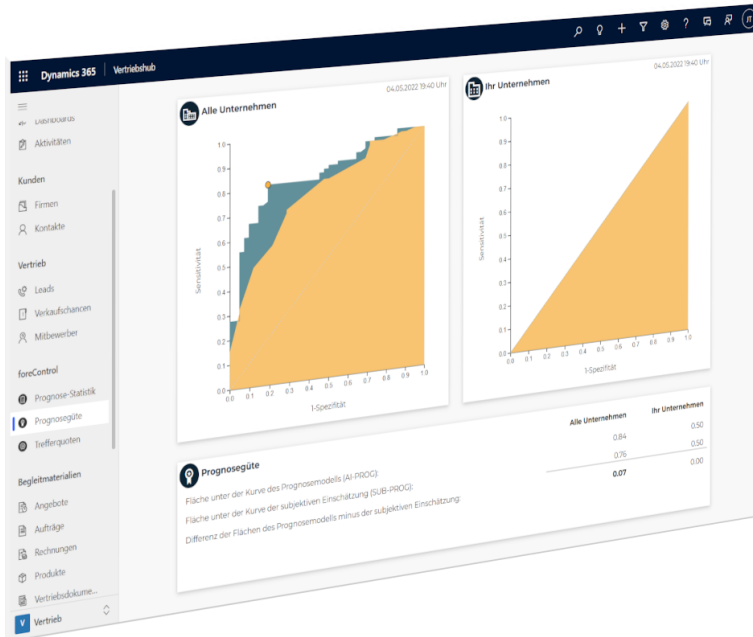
Dynamics 365 | Vertriebshub

Dashboards
Aktivitäten

Kunden
Firmen
Kontakte

Vertrieb
Leads
Verkaufschancen
Mitbewerber

foreControl
Prognose-Statistik
Prognosegüte
Trefferquoten

Begleitmaterialien
Angebote
Aufträge
Rechnungen
Produkte
Vertriebsdokume...

V Vertrieb

04.05.2022 19:40 Uhr
Alle Unternehmen

Sensitivität
1.0
0.9
0.8
0.7
0.6
0.5
0.4
0.3
0.2
0.1
0.0
0.0 0.1 0.2 0.3 0.4 0.5 0.6 0.7 0.8 0.9 1.0
1-Spezifität

04.05.2022 19:40 Uhr
Ihr Unternehmen

Sensitivität
1.0
0.9
0.8
0.7
0.6
0.5
0.4
0.3
0.2
0.1
0.0
0.0 0.1 0.2 0.3 0.4 0.5 0.6 0.7 0.8 0.9 1.0
1-Spezifität

Prognosegüte

| | Alle Unternehmen | Ihr Unternehmen |
|---|---|---|
| Fläche unter der Kurve des Prognosemodells (AI-PROG): | 0.84 | 0.50 |
| Fläche unter der Kurve der subjektiven Einschätzung (SUB-PROG): | 0.76 | 0.50 |
| Differenz der Flächen des Prognosemodells minus der subjektiven Einschätzung: | 0.07 | 0.00 |